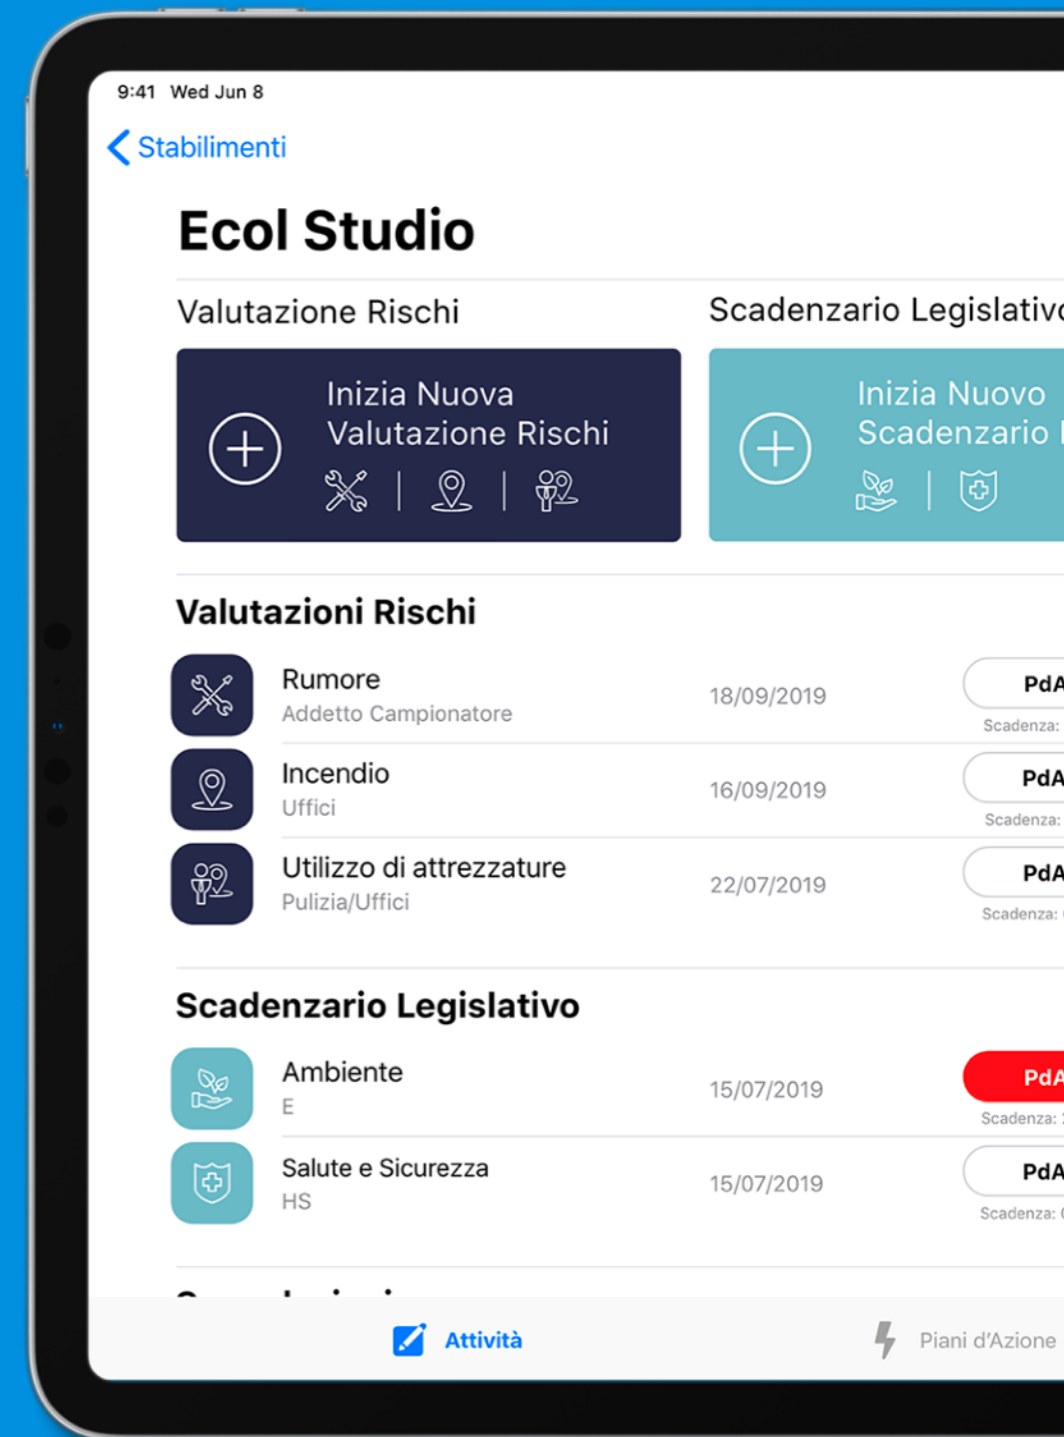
9:41 Wed Jun 8

Stabilimenti

Ecol Studio

Valutazione Rischi

Scadenzario Legislativ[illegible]

Inizia Nuova Valutazione Rischi

Inizia Nuovo Scadenzario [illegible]

Valutazioni Rischi

Rumore
Addetto Campionatore
18/09/2019
PdA
Scadenza: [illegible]

Incendio
Uffici
16/09/2019
PdA
Scadenza: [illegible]

Utilizzo di attrezzature
Pulizia/Uffici
22/07/2019
PdA
Scadenza: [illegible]

Scadenzario Legislativo

Ambiente
E
15/07/2019
PdA
Scadenza: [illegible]

Salute e Sicurezza
HS
15/07/2019
PdA
Scadenza: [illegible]

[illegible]

Attività

Piani d'Azione